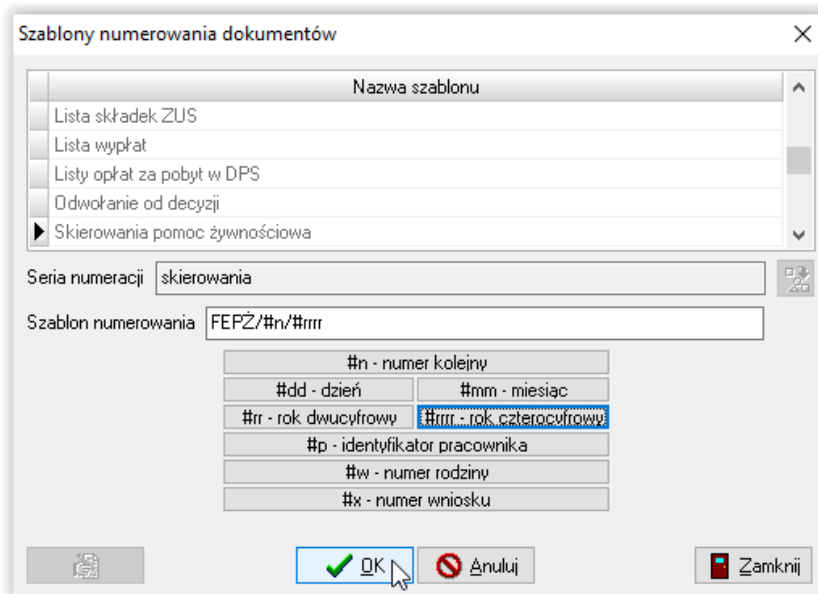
Szablony numerowania dokumentów

| Nazwa szablonu |
|---|
| Lista składek ZUS |
| Lista wypłat |
| Listy opłat za pobyt w DPS |
| Odwołanie od decyzji |
| Skierowania pomoc żywnościowa |

Seria numeracji skierowania

Szablon numerowania FEPŻ/#n/#rrrr

#n - numer kolejny
#dd - dzień
#mm - miesiąc
#rr - rok dwucyfrowy
#rrrr - rok czterocyfrowy
#p - identyfikator pracownika
#w - numer rodziny
#x - numer wniosku

OK
Anuluj
Zamknij